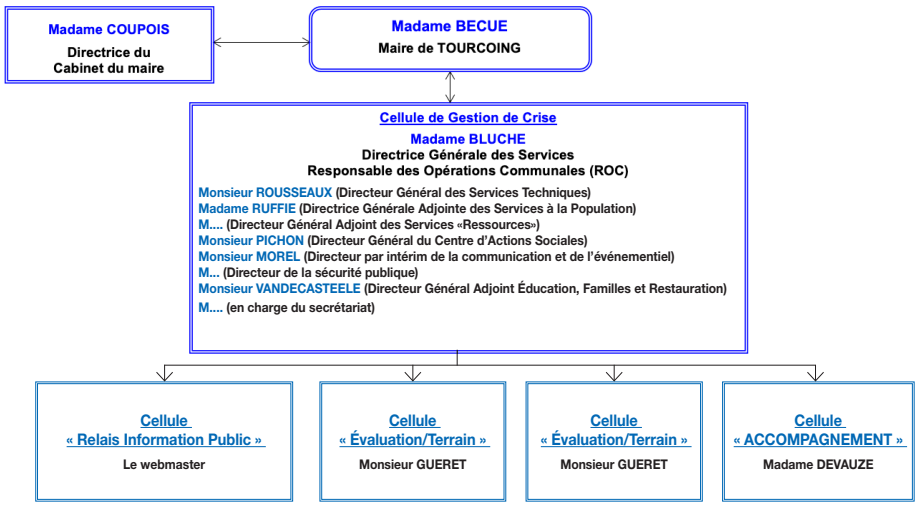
Madame COUPOIS
Directrice du Cabinet du maire

Madame BECUE
Maire de TOURCOING

Cellule de Gestion de Crise
Madame BLUCHE
Directrice Générale des Services
Responsable des Opérations Communales (ROC)

Monsieur ROUSSEAUX (Directeur Général des Services Techniques)
Madame RUFFIE (Directrice Générale Adjointe des Services à la Population)
M.... (Directeur Général Adjoint des Services «Ressources»)
Monsieur PICHON (Directeur Général du Centre d'Actions Sociales)
Monsieur MOREL (Directeur par intérim de la communication et de l'événementiel)
M... (Directeur de la sécurité publique)
Monsieur VANDECASTEELE (Directeur Général Adjoint Éducation, Familles et Restauration)
M.... (en charge du secrétariat)

Cellule
« Relais Information Public »
Le webmaster

Cellule
« Évaluation/Terrain »
Monsieur GUERET

Cellule
« Évaluation/Terrain »
Monsieur GUERET

Cellule
« ACCOMPAGNEMENT »
Madame DEVAUZE